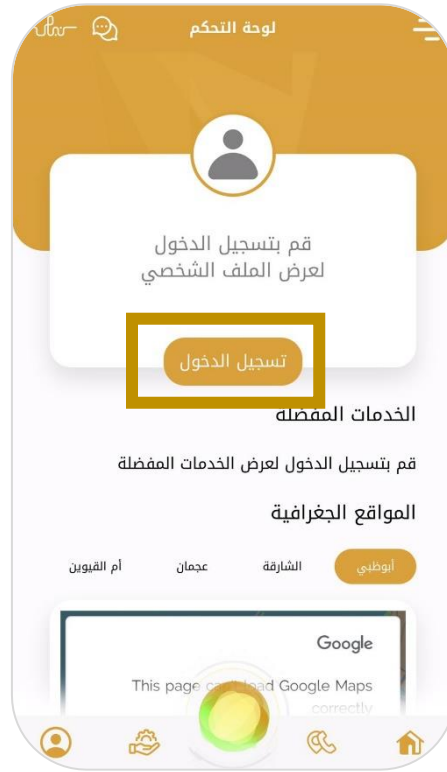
لوحة التحكم

قم بتسجيل الدخول
لعرض الملف الشخصي

تسجيل الدخول

الخدمات المفضلة

قم بتسجيل الدخول لعرض الخدمات المفضلة

المواقع الجغرافية

أبوظبي الشارقة عجمان أم القيوين

Google

This page can't load Google Maps correctly